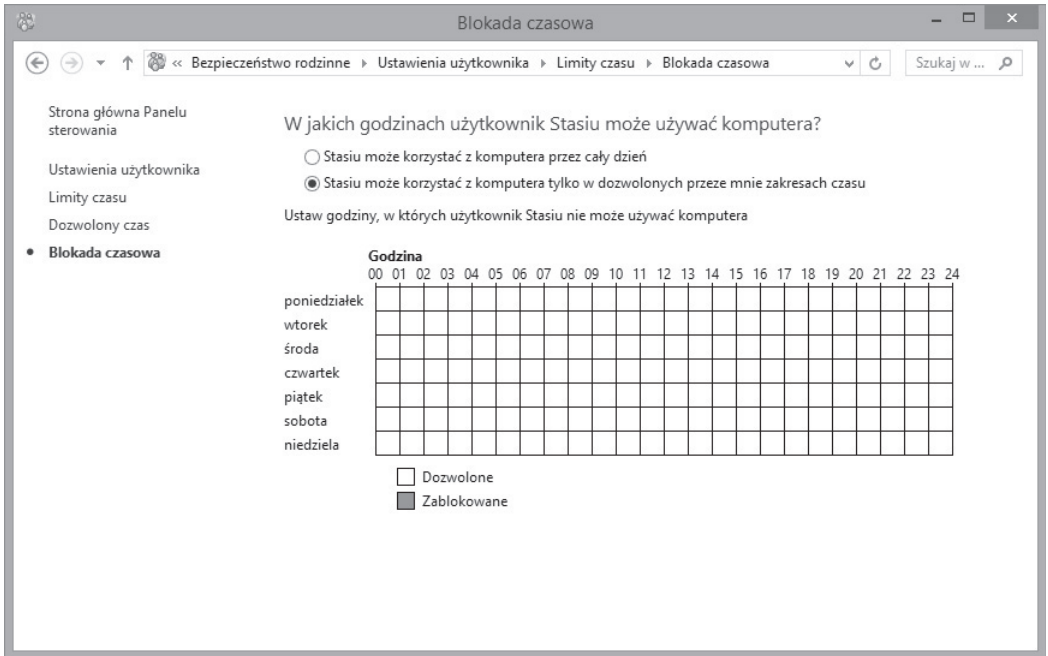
Blokada czasowa

« Bezpieczeństwo rodzinne ▸ Ustawienia użytkownika ▸ Limity czasu ▸ Blokada czasowa

Szukaj w ...

Strona główna Panelu sterowania

Ustawienia użytkownika

Limity czasu

Dozwolony czas

• Blokada czasowa

W jakich godzinach użytkownik Stasiu może używać komputera?

Stasiu może korzystać z komputera przez cały dzień

Stasiu może korzystać z komputera tylko w dozwolonych przeze mnie zakresach czasu

Ustaw godziny, w których użytkownik Stasiu nie może używać komputera

Godzina

| | 00 | 01 | 02 | 03 | 04 | 05 | 06 | 07 | 08 | 09 | 10 | 11 | 12 | 13 | 14 | 15 | 16 | 17 | 18 | 19 | 20 | 21 | 22 | 23 | 24 |
|---|---|---|---|---|---|---|---|---|---|---|---|---|---|---|---|---|---|---|---|---|---|---|---|---|---|
| poniedziałek | | | | | | | | | | | | | | | | | | | | | | | | | |
| wtorek | | | | | | | | | | | | | | | | | | | | | | | | | |
| środa | | | | | | | | | | | | | | | | | | | | | | | | | |
| czwartek | | | | | | | | | | | | | | | | | | | | | | | | | |
| piątek | | | | | | | | | | | | | | | | | | | | | | | | | |
| sobota | | | | | | | | | | | | | | | | | | | | | | | | | |
| niedziela | | | | | | | | | | | | | | | | | | | | | | | | | |

Dozwolone

Zablokowane